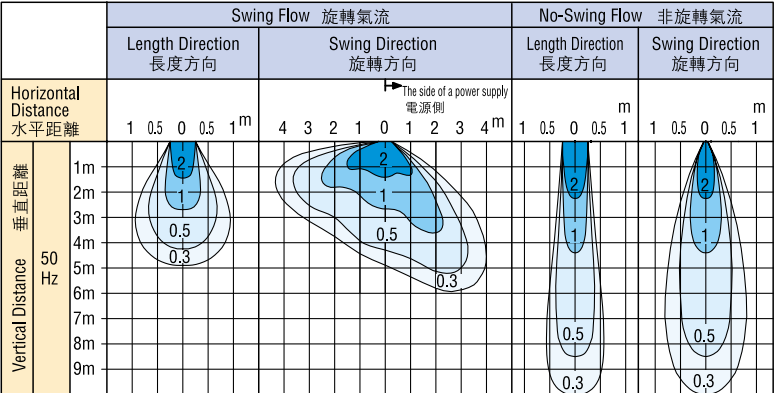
| | | Swing Flow 旋轉氣流 | | No-Swing Flow 非旋轉氣流 | |
|---|---|---|---|---|---|
| | | Length Direction 長度方向 | Swing Direction 旋轉方向 | Length Direction 長度方向 | Swing Direction 旋轉方向 |
| Horizontal Distance 水平距離 | | 1 0.5 0 0.5 1 m | The side of a power supply 電源側 4 3 2 1 0 1 2 3 4 m | m 1 0.5 0 0.5 1 | m 1 0.5 0 0.5 1 |
| 垂直距離 Vertical Distance | 50 Hz | 1m 2m 3m 4m 5m 6m 7m 8m 9m | | | |

2
1
0.5
0.3

2
1
0.5
0.3

2
1
0.5
0.3

2
1
0.5
0.3